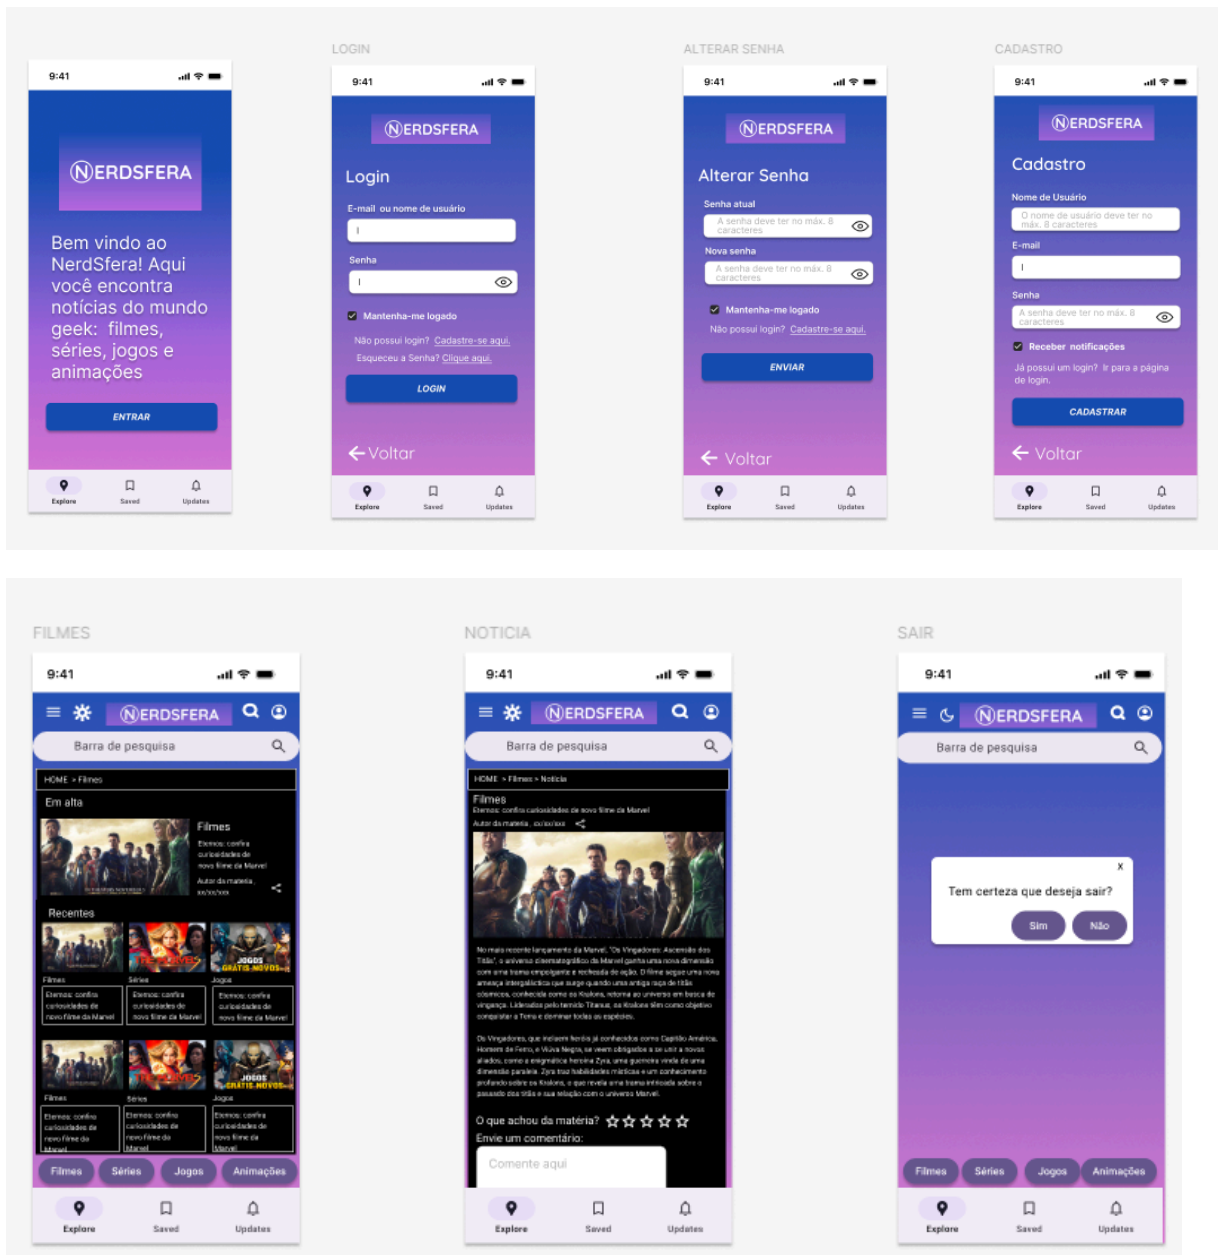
9:41

NERDSFERA

Bem vindo ao NerdSfera! Aqui você encontra notícias do mundo geek: filmes, séries, jogos e animações

ENTRAR

Explore Saved Updates

LOGIN

9:41

NERDSFERA

Login

E-mail ou nome de usuário

Senha

Mantenha-me logado

Não possui login? Cadastre-se aqui.

Esqueceu a Senha? Clique aqui.

LOGIN

Voltar

Explore Saved Updates

ALTERAR SENHA

9:41

NERDSFERA

Alterar Senha

Senha atual

A senha deve ter no máx. 8 caracteres

Nova senha

A senha deve ter no máx. 8 caracteres

Mantenha-me logado

Não possui login? Cadastre-se aqui.

ENVIAR

Voltar

Explore Saved Updates

CADASTRO

9:41

NERDSFERA

Cadastro

Nome de Usuário

O nome de usuário deve ter no máx. 8 caracteres

E-mail

Senha

A senha deve ter no máx. 8 caracteres

Receber notificações

Já possui um login? Ir para a página de login.

CADASTRAR

Voltar

Explore Saved Updates

FILMES

9:41

NERDSFERA

Barra de pesquisa

HOME > Filmes

Em alta

Filmes

Eternos: confira curiosidades de novo filme da Marvel

Autor da matéria , xx/xx/xxx

Recentes

Filmes Séries Jogos

Eternos: confira curiosidades de novo filme da Marvel

Eternos: confira curiosidades de novo filme da Marvel

Eternos: confira curiosidades de novo filme da Marvel

Filmes Series Jogos

Eternos: confira curiosidades de novo filme da Marvel

Eternos: confira curiosidades de novo filme da Marvel

Eternos: confira curiosidades de novo filme da Marvel

Filmes Séries Jogos Animações

Explore Saved Updates

NOTICIA

9:41

NERDSFERA

Barra de pesquisa

HOME > Filmes > Notícia

Filmes

Eternos: confira curiosidades de novo filme da Marvel

Autor da matéria , xx/xx/xxx

No mais recente lançamento da Marvel, "Os Vingadores: Ascensão dos Titãs", o universo cinematográfico da Marvel ganha uma nova dimensão com uma trama empolgante e recheada de ação. O filme segue uma nova ameaça intergaláctica que surge quando uma antiga raça de titãs cósmicos, conhecida como os Kraikons, retorna ao universo em busca de vingança. Liderados pelo temido Titanus, os Kraikons têm como objetivo conquistar a Terra e dominar todas as espécies.

Os Vingadores, que incluem heróis já conhecidos como Capitão América, Homem de Ferro, e Viúva Negra, se veem obrigados a se unir a novos aliados, como a enigmática heroína Zyra, uma guerreira vinda de uma dimensão paralela. Zyra traz habilidades místicas e um conhecimento profundo sobre os Kraikons, o que revela uma trama intrincada sobre o passado dos titãs e sua relação com o universo Marvel.

O que achou da matéria?

Envie um comentário:

Comente aqui

Explore Saved Updates

SAIR

9:41

NERDSFERA

Barra de pesquisa

x

Tem certeza que deseja sair?

Sim Não

Filmes Séries Jogos Animações

Explore Saved Updates